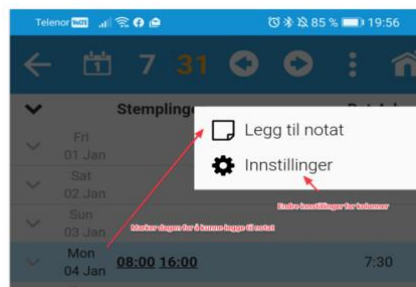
Telenor VoLTE 85 % 19:56

7 31

Stemplinger

Fri 01 Jan

Sat 02 Jan

Sun 03 Jan

Mon 04 Jan

08:00 16:00

7:30

Legg til notat

Innstillinger

Endre innstillinger for kolonner

Marker dagen for å kunne legge til notat